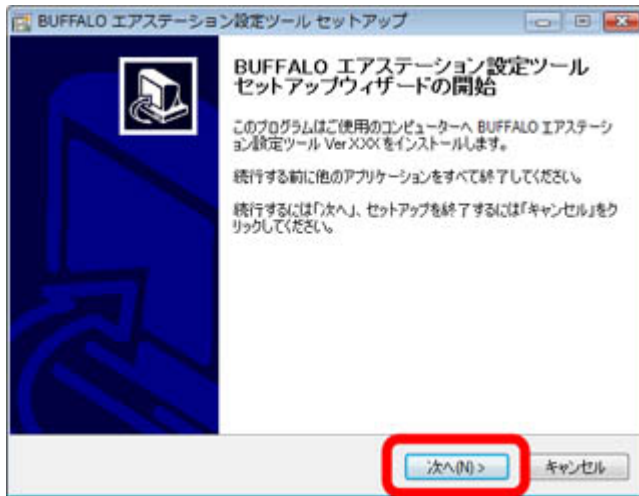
BUFFALO エアステーション設定ツール セットアップ

BUFFALO エアステーション設定ツール セットアップウィザードの開始

このプログラムはご使用のコンピューターへ BUFFALO エアステーション設定ツール Ver.XXX をインストールします。

続行する前に他のアプリケーションをすべて終了してください。

続行するには「次へ」、セットアップを終了するには「キャンセル」をクリックしてください。

次へ(N) >

キャンセル